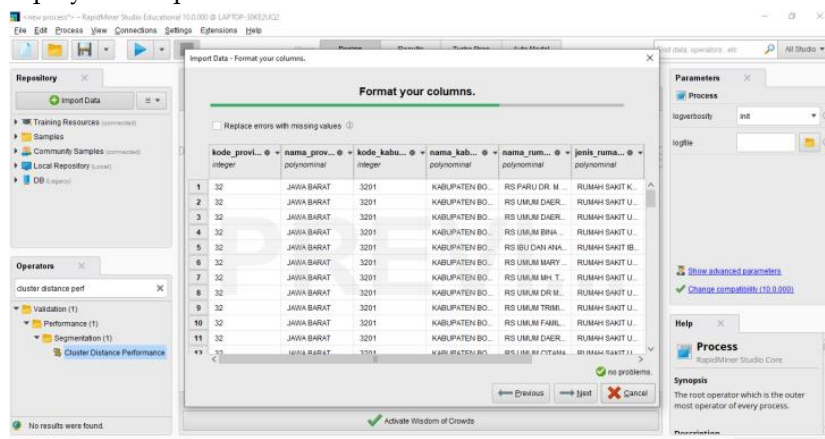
<new process*> – RapidMiner Studio Educational 10.0.000 @ LAPTOP-30KE2UQ2

File Edit Process View Connections Settings Extensions Help

Views: Design Results Turbo Prep Auto Model

Find data, operators...etc

All Studio

Repository

Import Data

Training Resources (connected)

Samples

Community Samples (connected)

Local Repository (Local)

DB (Legacy)

Operators

cluster distance perf

Validation (1)

Performance (1)

Segmentation (1)

Cluster Distance Performance

No results were found.

Import Data - Format your columns.

Format your columns.

Replace errors with missing values

| | kode_provi... integer | nama_prov... polynominal | kode_kabu... integer | nama_kab... polynominal | nama_rum... polynominal | jenis_ruma... polynominal |
|---|---|---|---|---|---|---|
| 1 | 32 | JAWA BARAT | 3201 | KABUPATEN BO... | RS PARU DR. M... | RUMAH SAKIT K... |
| 2 | 32 | JAWA BARAT | 3201 | KABUPATEN BO... | RS UMUM DAER... | RUMAH SAKIT U... |
| 3 | 32 | JAWA BARAT | 3201 | KABUPATEN BO... | RS UMUM DAER... | RUMAH SAKIT U... |
| 4 | 32 | JAWA BARAT | 3201 | KABUPATEN BO... | RS UMUM BINA ... | RUMAH SAKIT U... |
| 5 | 32 | JAWA BARAT | 3201 | KABUPATEN BO... | RS IBU DAN ANA... | RUMAH SAKIT IB... |
| 6 | 32 | JAWA BARAT | 3201 | KABUPATEN BO... | RS UMUM MARY ... | RUMAH SAKIT U... |
| 7 | 32 | JAWA BARAT | 3201 | KABUPATEN BO... | RS UMUM MH. T... | RUMAH SAKIT U... |
| 8 | 32 | JAWA BARAT | 3201 | KABUPATEN BO... | RS UMUM DR M... | RUMAH SAKIT U... |
| 9 | 32 | JAWA BARAT | 3201 | KABUPATEN BO... | RS UMUM TRIMI... | RUMAH SAKIT U... |
| 10 | 32 | JAWA BARAT | 3201 | KABUPATEN BO... | RS UMUM FAMIL... | RUMAH SAKIT U... |
| 11 | 32 | JAWA BARAT | 3201 | KABUPATEN BO... | RS UMUM DAER... | RUMAH SAKIT U... |
| 12 | 32 | JAWA BARAT | 3201 | KABUPATEN BO... | RS UMUM CITAMA... | RUMAH SAKIT U... |

no problems.

Previous Next Cancel

Activate Wisdom of Crowds

Parameters

Process

logverbosity init

logfile

Show advanced parameters

Change compatibility (10.0.000)

Help

Process

RapidMiner Studio Core

Synopsis

The root operator which is the outer most operator of every process.

Description